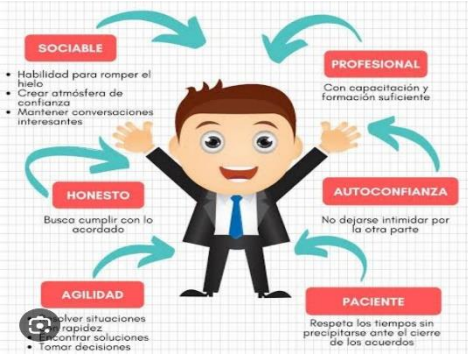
SOCIABLE

• Habilidad para romper el hielo
• Crear atmósfera de confianza
• Mantener conversaciones interesantes

PROFESIONAL

Con capacitación y formación suficiente

HONESTO

Busca cumplir con lo acordado

AUTOCONFIANZA

No dejarse intimidar por la otra parte

AGILIDAD

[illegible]olver situaciones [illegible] rapidez
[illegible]ncontrar soluciones
• Tomar decisiones

PACIENTE

Respeta los tiempos sin precipitarse ante el cierre de los acuerdos